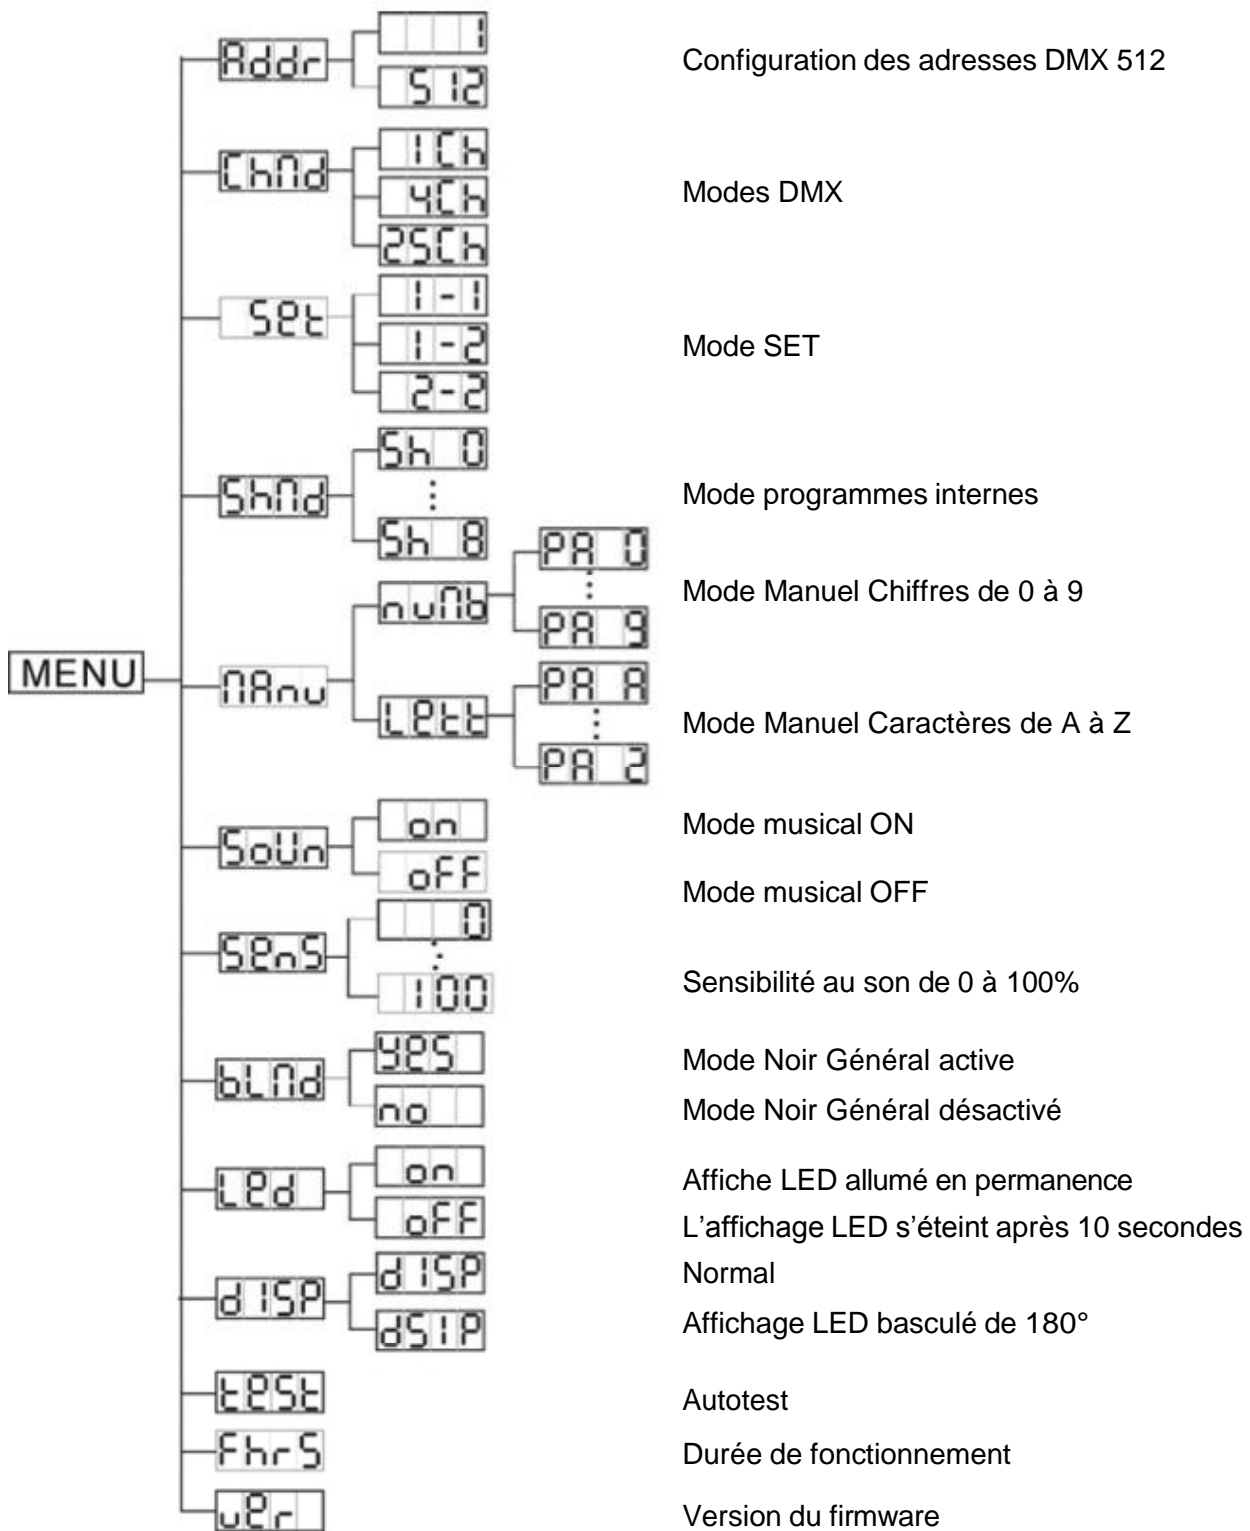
MENU

Addr
1
512
Configuration des adresses DMX 512

ChMd
1Ch
4Ch
25Ch
Modes DMX

SEt
1-1
1-2
2-2
Mode SET

ShMd
Sh 0
⋮
Sh 8
Mode programmes internes

MAnu
nuMb
PA 0
⋮
PA 9
Mode Manuel Chiffres de 0 à 9

LEtt
PA A
⋮
PA Z
Mode Manuel Caractères de A à Z

SoUn
on
Mode musical ON
oFF
Mode musical OFF

SEnS
0
⋮
100
Sensibilité au son de 0 à 100%

bLNd
YES
Mode Noir Général active
no
Mode Noir Général désactivé

LEd
on
Affiche LED allumé en permanence
oFF
L'affichage LED s'éteint après 10 secondes

dISP
dISP
Normal
dSIP
Affichage LED basculé de 180°

tESt
Autotest

FhrS
Durée de fonctionnement

uEr
Version du firmware